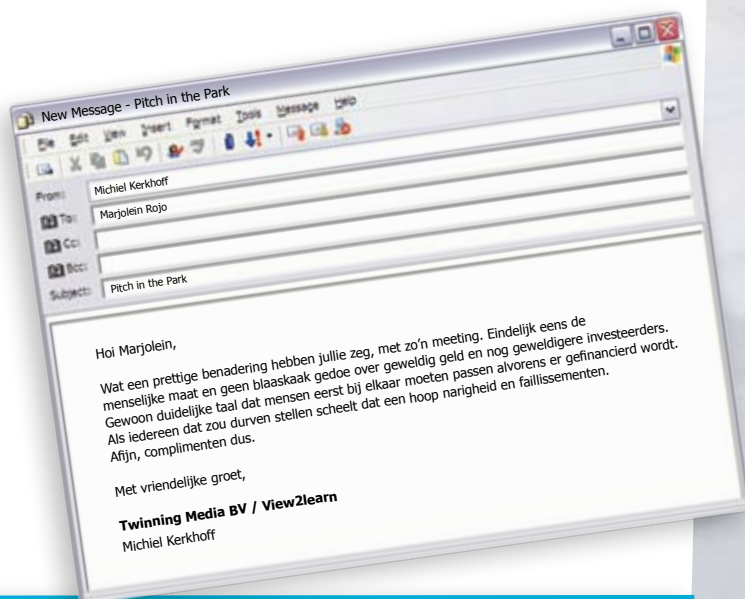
New Message - Pitch in the Park

File Edit View Insert Format Tools Message Help

From: Michiel Kerkhoff

To: Marjolein Rojo

Cc:

Bcc:

Subject: Pitch in the Park

Hoi Marjolein,

Wat een prettige benadering hebben jullie zeg, met zo'n meeting. Eindelijk eens de menselijke maat en geen blaaskaak gedoe over geweldig geld en nog geweldigere investeerders. Gewoon duidelijke taal dat mensen eerst bij elkaar moeten passen alvorens er gefinancierd wordt. Als iedereen dat zou durven stellen scheelt dat een hoop narigheid en faillissementen. Afijn, complimenten dus.

Met vriendelijke groet,

Twinning Media BV / View2learn
Michiel Kerkhoff